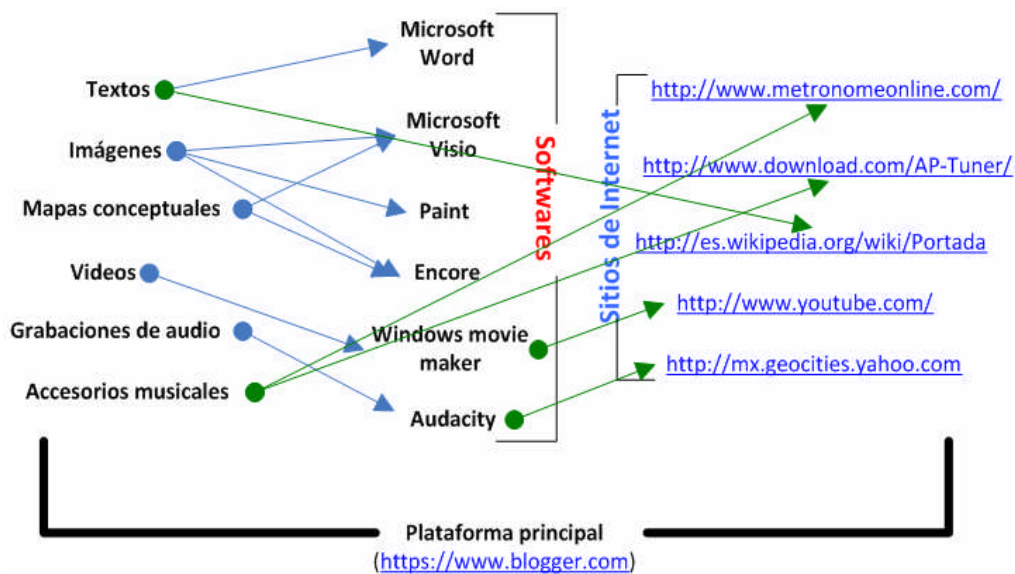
Textos

Imágenes

Mapas conceptuales

Videos

Grabaciones de audio

Accesorios musicales

Microsoft Word

Microsoft Visio

Paint

Encore

Windows movie maker

Audacity

Softwares

Sitios de Internet

http://www.metronomeonline.com/

http://www.download.com/AP-Tuner/

http://es.wikipedia.org/wiki/Portada

http://www.youtube.com/

http://mx.geocities.yahoo.com

Plataforma principal
(https://www.blogger.com)